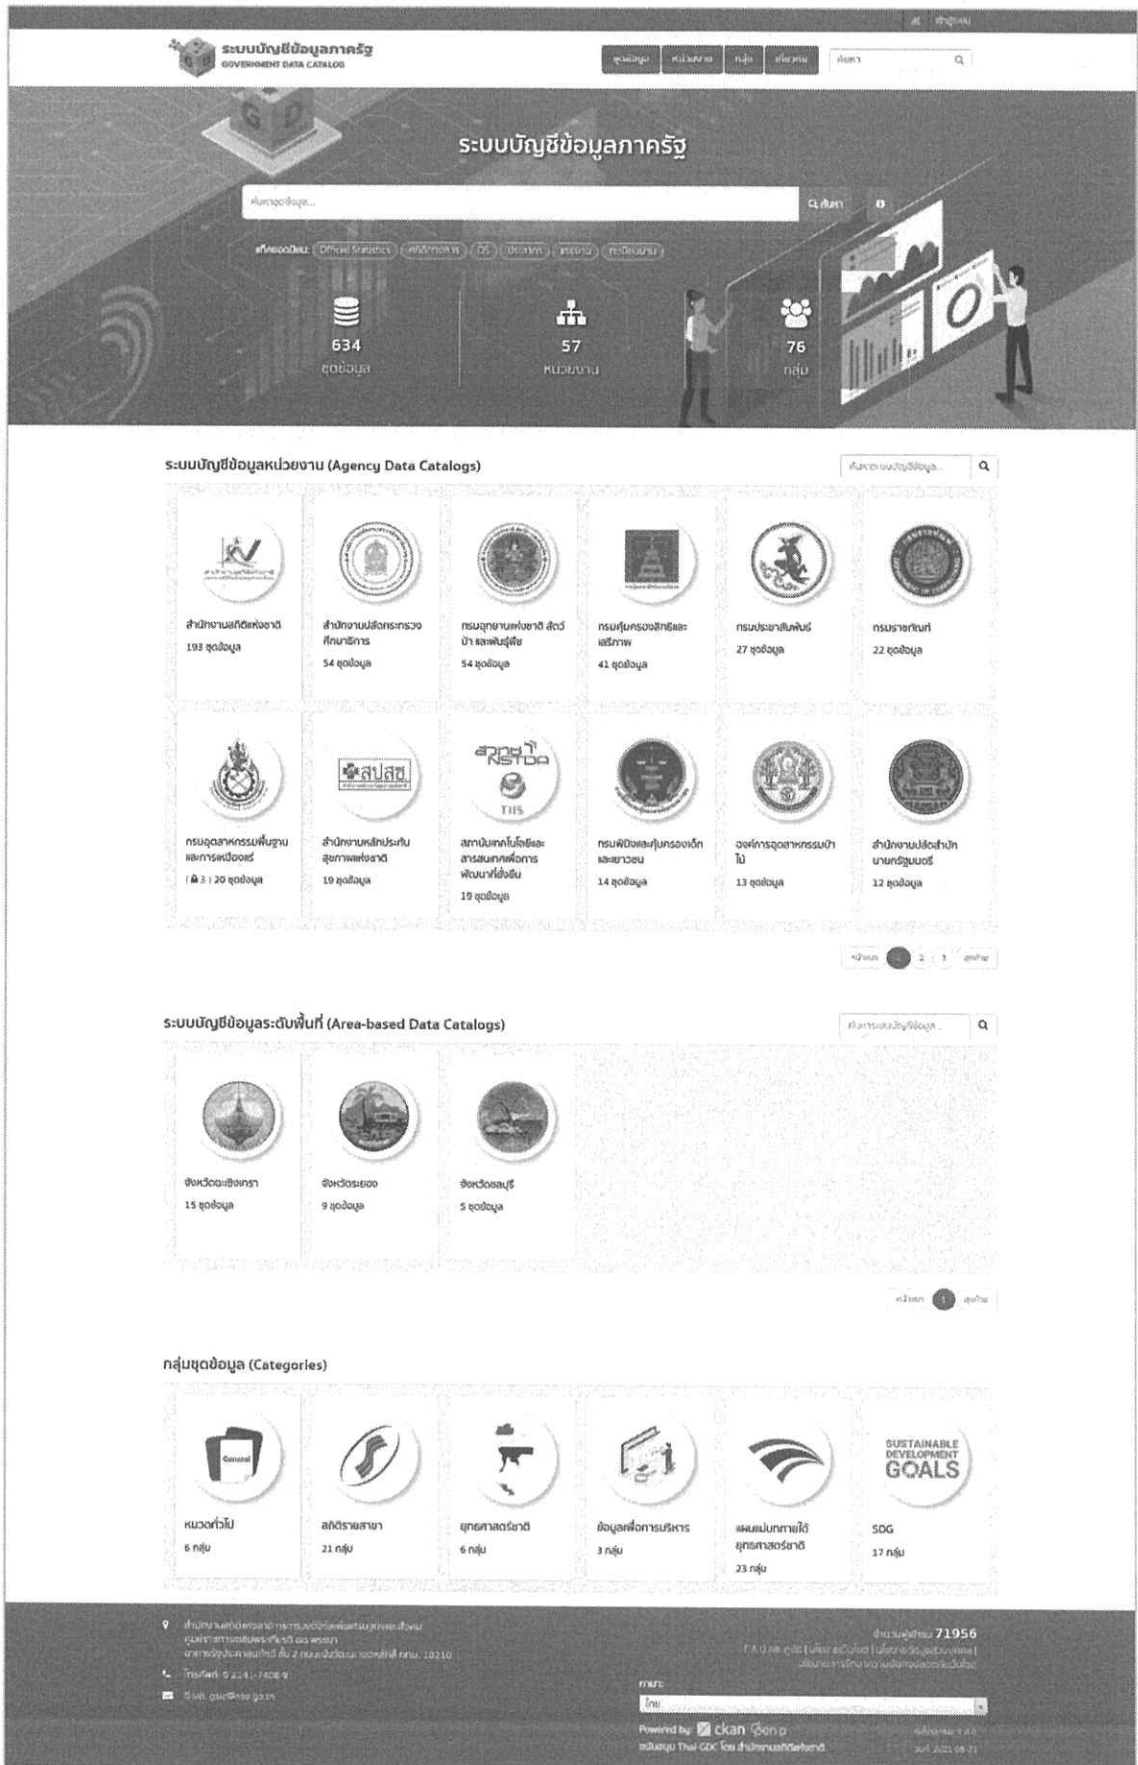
EN เข้าสู่ระบบ

ระบบบัญชีข้อมูลภาครัฐ
GOVERNMENT DATA CATALOG

ชุดข้อมูล หน่วยงาน กลุ่ม เกี่ยวกับ ค้นหา

ระบบบัญชีข้อมูลภาครัฐ

ค้นหาชุดข้อมูล... ค้นหา

แท็กยอดนิยม: Official Statistics ศาสนิกชน ปี ประชากร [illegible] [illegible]

634
ชุดข้อมูล

57
หน่วยงาน

76
กลุ่ม

ระบบบัญชีข้อมูลหน่วยงาน (Agency Data Catalogs)

ค้นหาระบบบัญชีข้อมูล...

สำนักงานสถิติแห่งชาติ
193 ชุดข้อมูล

สำนักงานปลัดกระทรวงศึกษาธิการ
54 ชุดข้อมูล

กรมอุทยานแห่งชาติ สัตว์ป่า และพันธุ์พืช
54 ชุดข้อมูล

กรมคุ้มครองสิทธิและเสรีภาพ
41 ชุดข้อมูล

กรมประชาสัมพันธ์
27 ชุดข้อมูล

กรมธนารักษ์
22 ชุดข้อมูล

กรมอุตสาหกรรมพื้นฐานและการเหมืองแร่
( 3 ) 20 ชุดข้อมูล

สำนักงานหลักประกันสุขภาพแห่งชาติ
19 ชุดข้อมูล

สถาบันเทคโนโลยีและสารสนเทศเพื่อการพัฒนาที่ยั่งยืน
19 ชุดข้อมูล

กรมกิจการเด็กและเยาวชน
14 ชุดข้อมูล

องค์การอุตสาหกรรมป่าไม้
13 ชุดข้อมูล

สำนักงานปลัดสำนักนายกรัฐมนตรี
12 ชุดข้อมูล

หน้าแรก 1 2 3 สุดท้าย

ระบบบัญชีข้อมูลระดับพื้นที่ (Area-based Data Catalogs)

ค้นหาระบบบัญชีข้อมูล...

จังหวัดฉะเชิงเทรา
15 ชุดข้อมูล

จังหวัดระยอง
9 ชุดข้อมูล

จังหวัดชลบุรี
5 ชุดข้อมูล

หน้าแรก 1 สุดท้าย

กลุ่มชุดข้อมูล (Categories)

หมวดทั่วไป
6 กลุ่ม

สถิติรายสาขา
21 กลุ่ม

ยุทธศาสตร์ชาติ
6 กลุ่ม

ข้อมูลเพื่อการบริหาร
3 กลุ่ม

แผนแม่บทภายใต้ยุทธศาสตร์ชาติ
23 กลุ่ม

SDG
17 กลุ่ม

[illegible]

จำนวนผู้เข้าชม 71956

ภาษา
ไทย

Powered by ckan

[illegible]